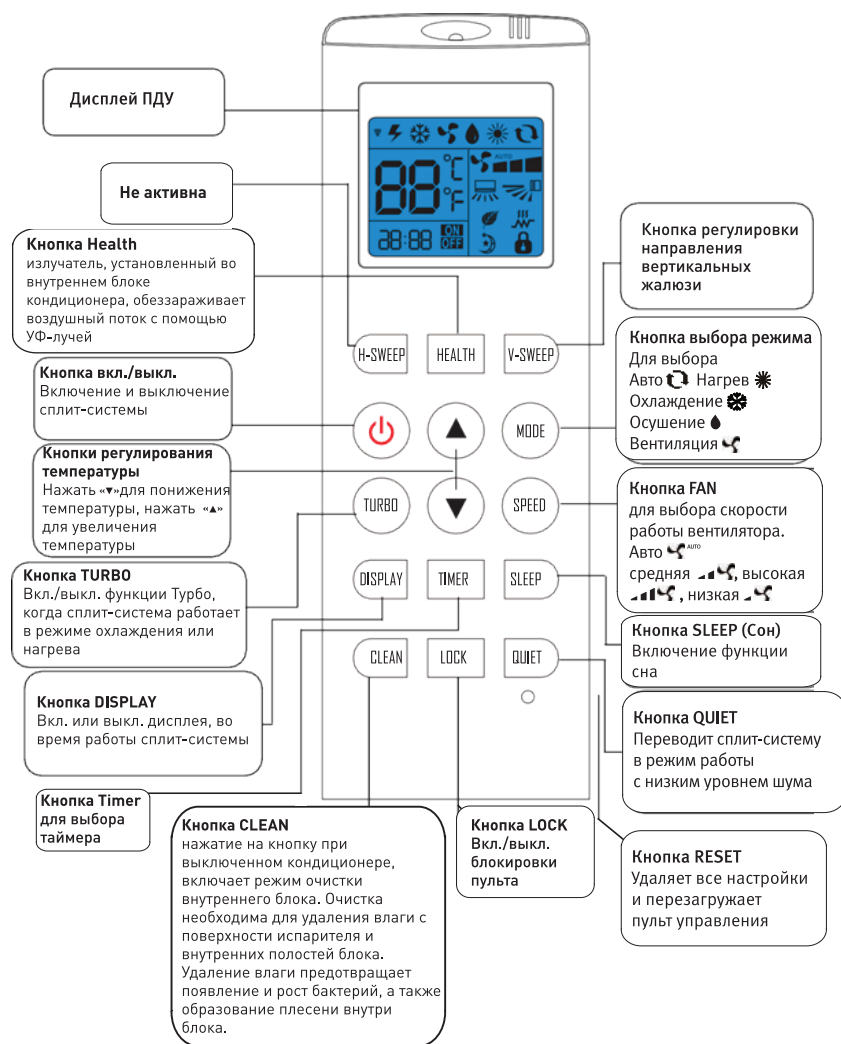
Дисплей ПДУ

88 °C °F
AUTO
88:88 ON OFF

Не активна

Кнопка Health
излучатель, установленный во внутреннем блоке кондиционера, обеззараживает воздушный поток с помощью УФ-лучей

Кнопка регулировки направления вертикальных жалюзи

H-SWEEP
HEALTH
V-SWEEP

Кнопка вкл./выкл.
Включение и выключение сплит-системы

Кнопка выбора режима
Для выбора
Авто Нагрев
Охлаждение
Осушение
Вентиляция

MODE

Кнопки регулирования температуры
Нажать «▾»для понижения температуры, нажать «▴» для увеличения температуры

TURBO
SPEED

Кнопка FAN
для выбора скорости работы вентилятора.
Авто AUTO
средняя , высокая , низкая

Кнопка TURBO
Вкл./выкл. функции Турбо, когда сплит-система работает в режиме охлаждения или нагрева

DISPLAY
TIMER
SLEEP

Кнопка SLEEP (Сон)
Включение функции сна

CLEAN
LOCK
QUIET

Кнопка DISPLAY
Вкл. или выкл. дисплея, во время работы сплит-системы

Кнопка QUIET
Переводит сплит-систему в режим работы с низким уровнем шума

Кнопка Timer для выбора таймера

Кнопка CLEAN
нажатие на кнопку при выключенном кондиционере, включает режим очистки внутреннего блока. Очистка необходима для удаления влаги с поверхности испарителя и внутренних полостей блока. Удаление влаги предотвращает появление и рост бактерий, а также образование плесени внутри блока.

Кнопка LOCK
Вкл./выкл. блокировки пульта

Кнопка RESET
Удаляет все настройки и перезагружает пульт управления